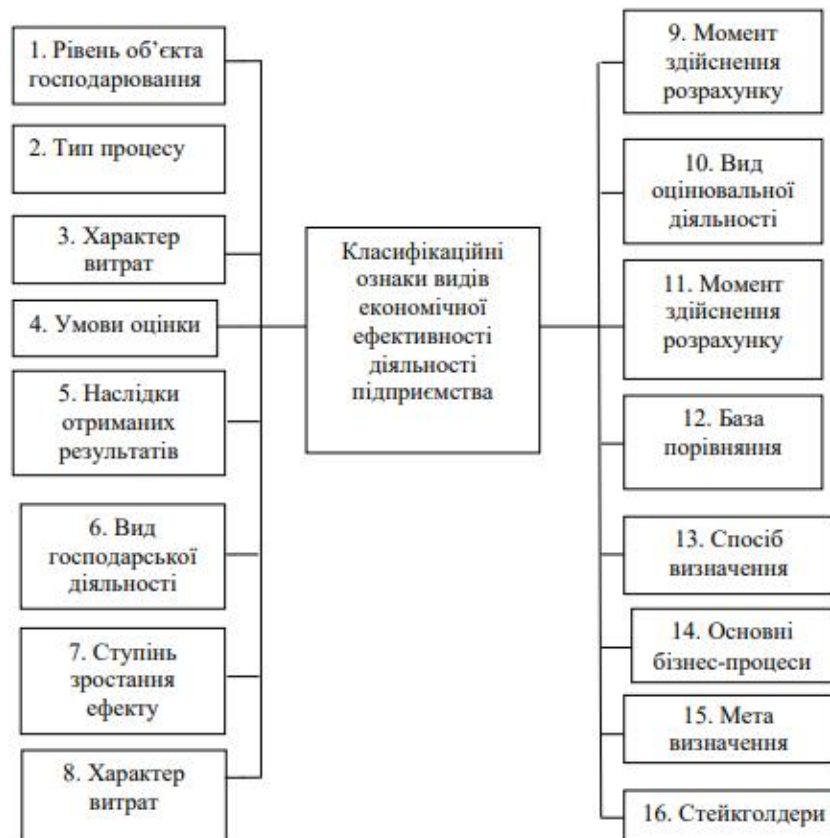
1. Рівень об'єкта господарювання

2. Тип процесу

3. Характер витрат

4. Умови оцінки

5. Наслідки отриманих результатів

6. Вид господарської діяльності

7. Ступінь зростання ефекту

8. Характер витрат

Класифікаційні ознаки видів економічної ефективності діяльності підприємства

9. Момент здійснення розрахунку

10. Вид оцінювальної діяльності

11. Момент здійснення розрахунку

12. База порівняння

13. Спосіб визначення

14. Основні бізнес-процеси

15. Мета визначення

16. Стейкголдери